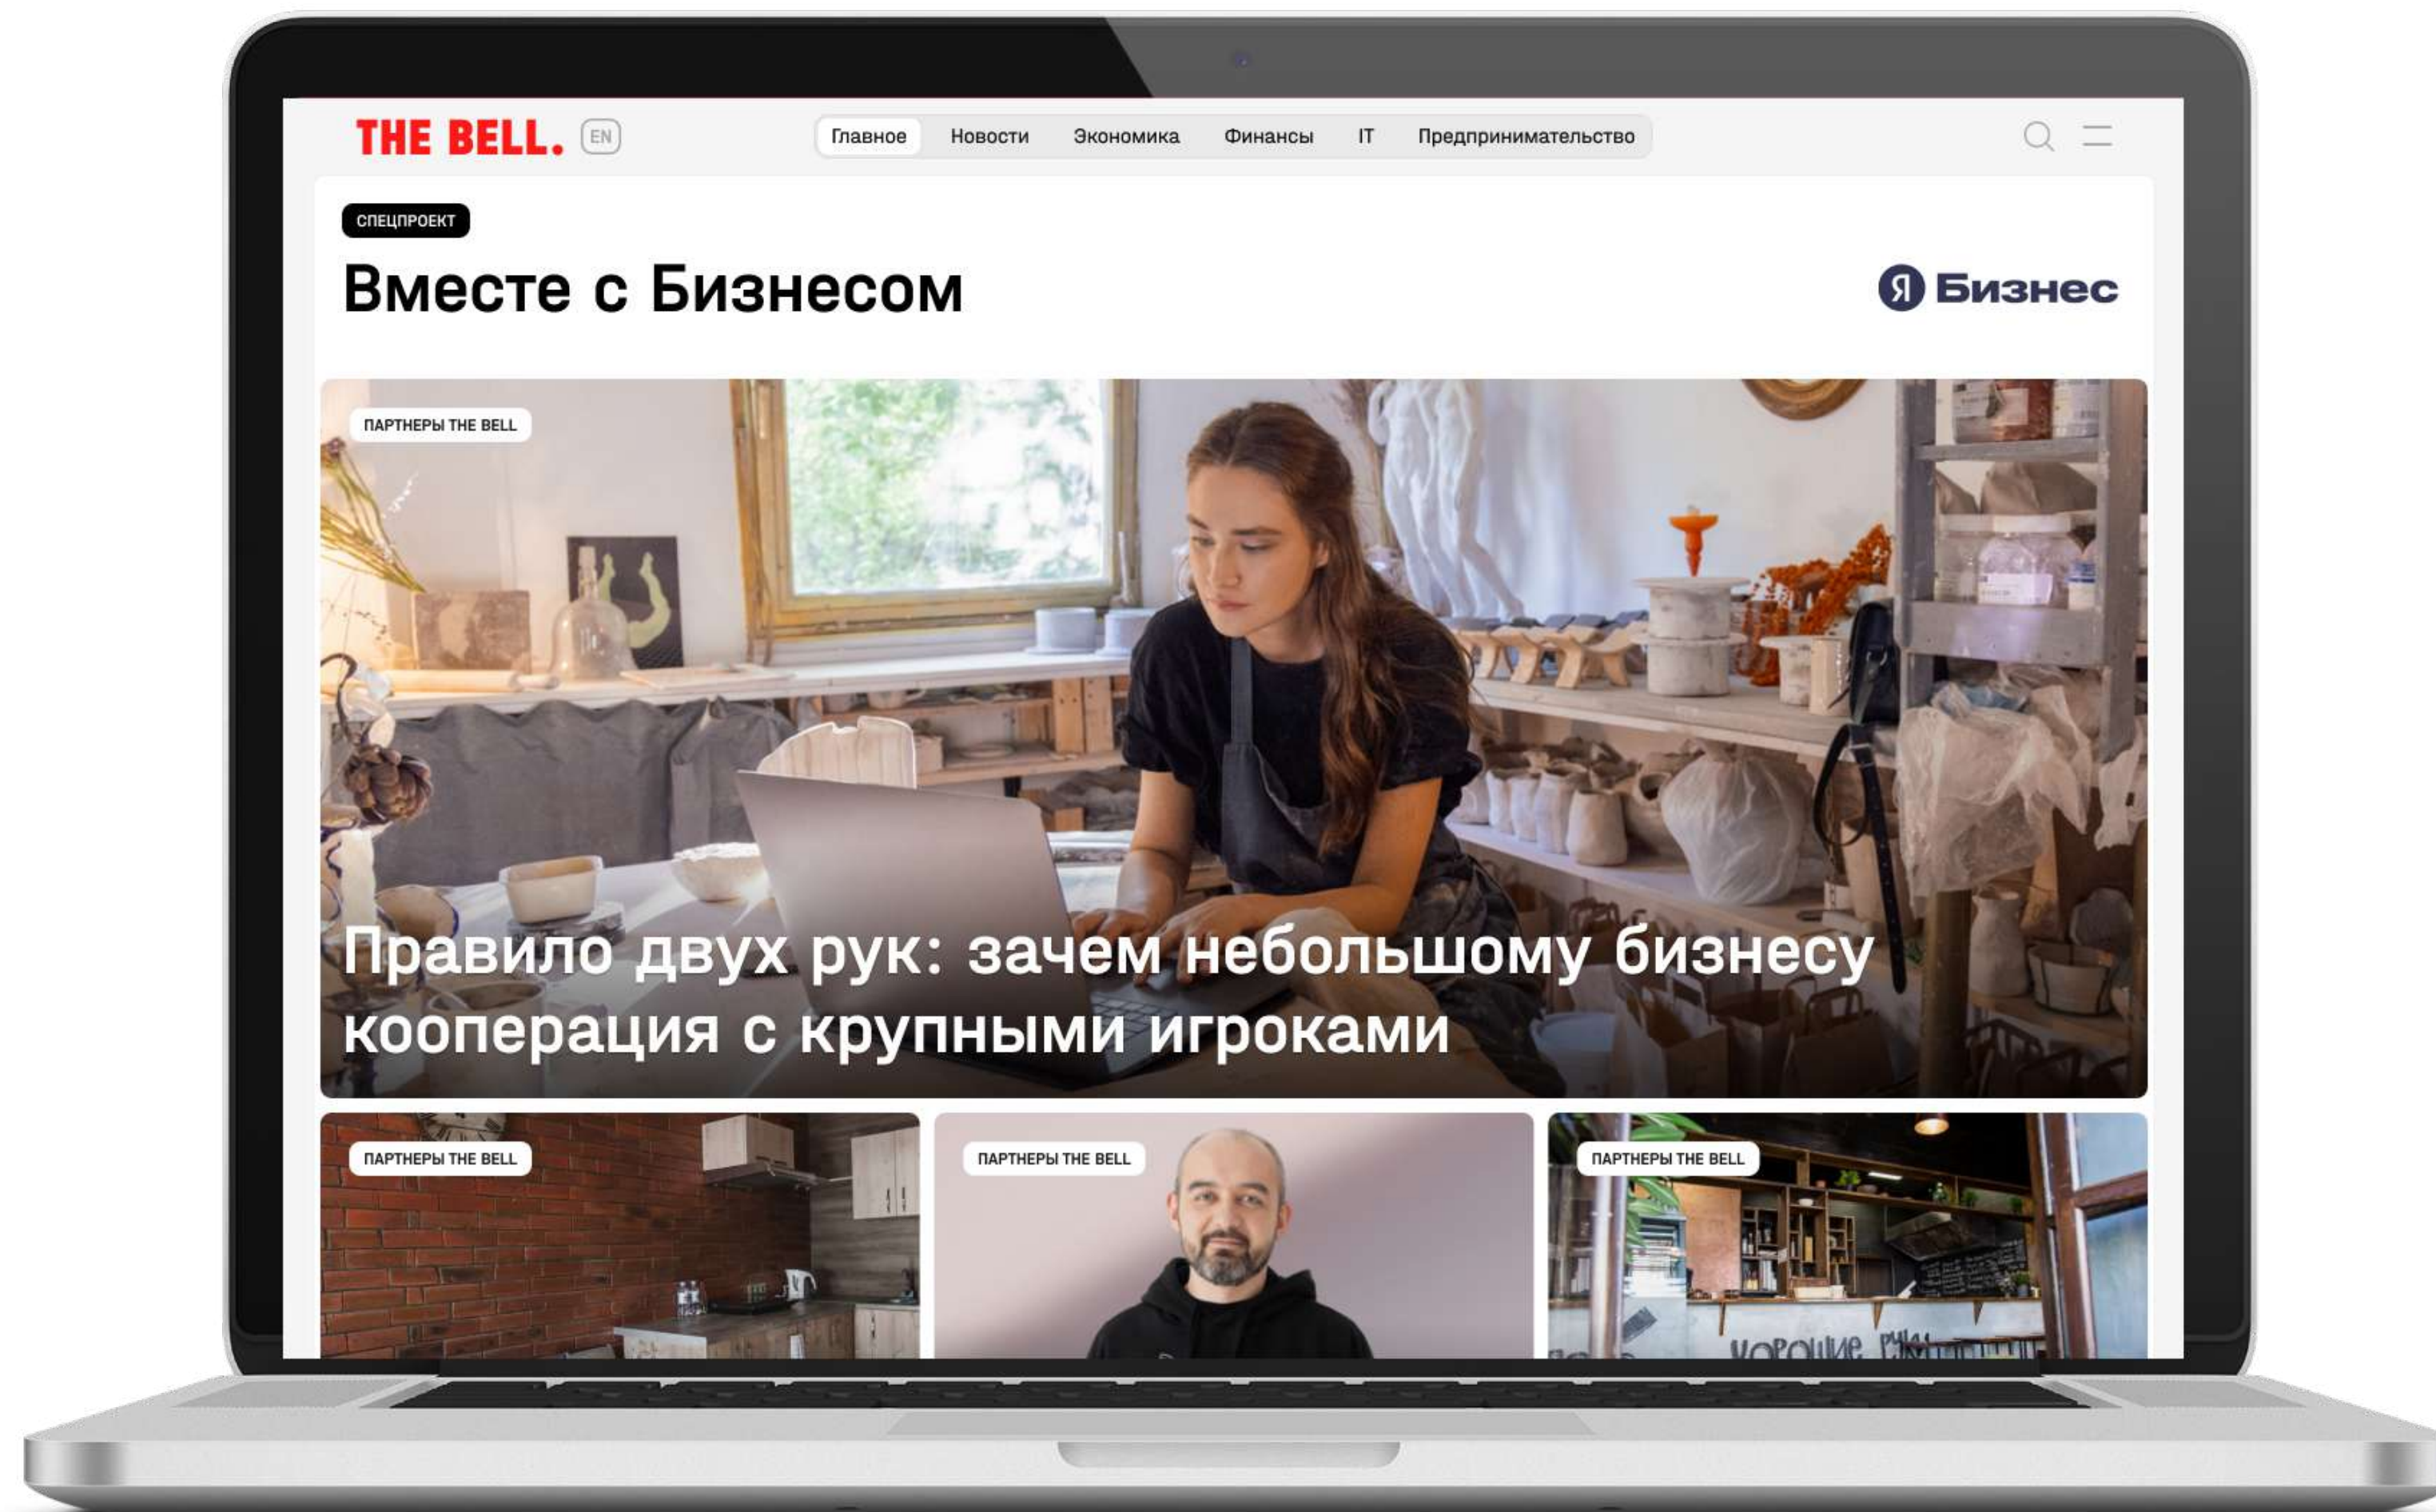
THE BELL. EN

Главное Новости Экономика Финансы IT Предпринимательство

СПЕЦПРОЕКТ

Вместе с Бизнесом

Я Бизнес

ПАРТНЕРЫ THE BELL

Правило двух рук: зачем небольшому бизнесу кооперация с крупными игроками

ПАРТНЕРЫ THE BELL

ПАРТНЕРЫ THE BELL

ПАРТНЕРЫ THE BELL

Хорошие руки